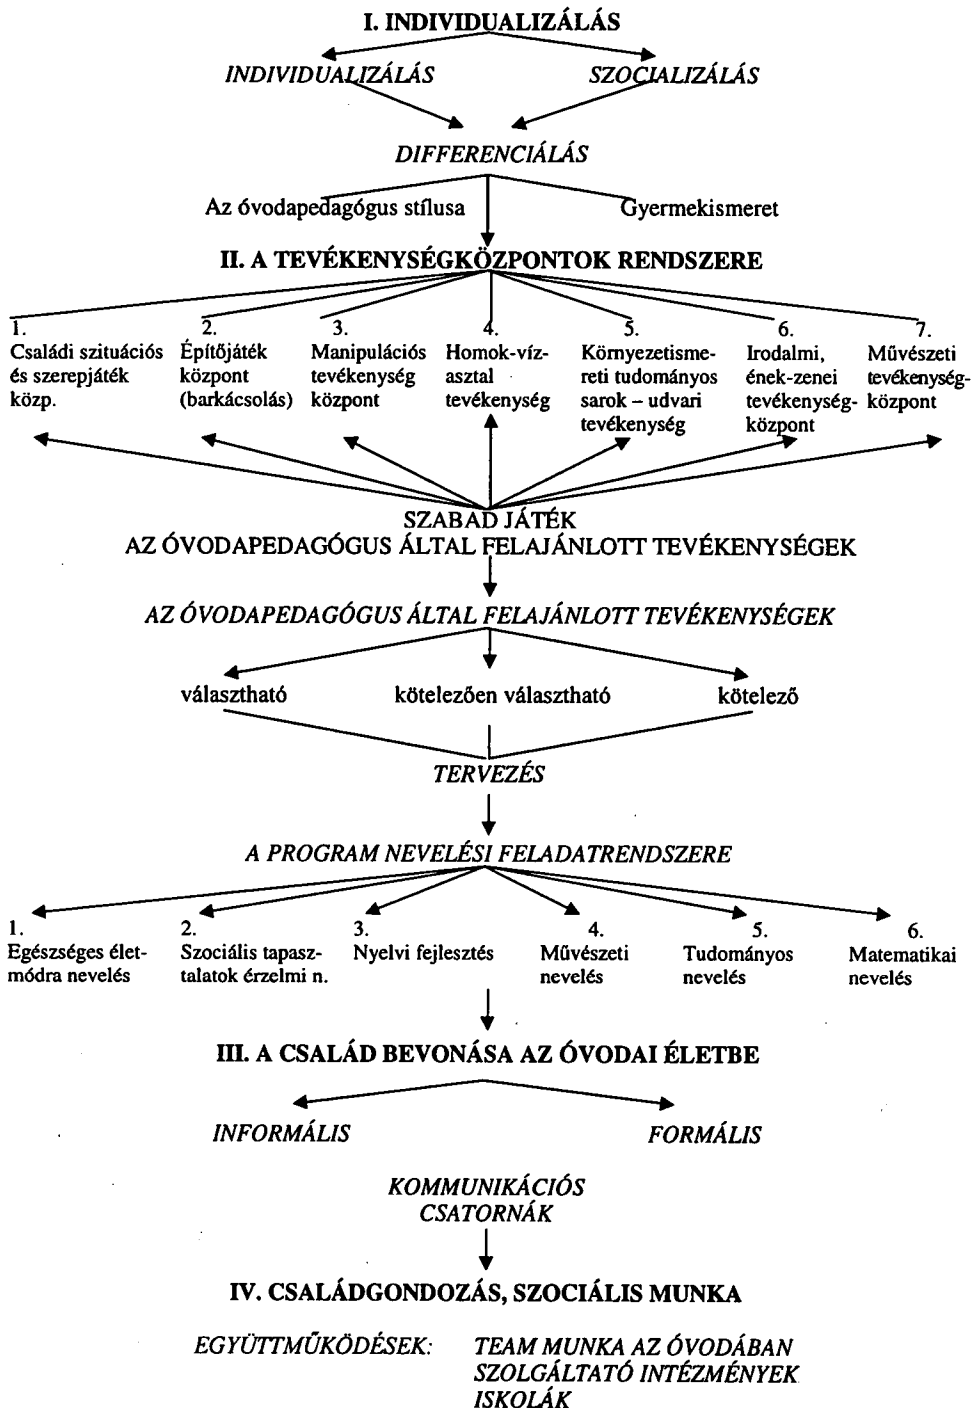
I. INDIVIDUALIZÁLÁS

INDIVIDUALIZÁLÁS

SZOCIALIZÁLÁS

DIFFERENCIÁLÁS

Az óvodapedagógus stílusa

Gyermekismeret

II. A TEVÉKENYSÉGKÖZPONTOK RENDSZERE

1. Családi szituációs és szerepjáték közp.

2. Építőjáték központ (barkácsolás)

3. Manipulációs tevékenység központ

4. Homok-víz-asztal tevékenység

5. Környezetismereti tudományos sarok – udvari tevékenység

6. Irodalmi, ének-zenei tevékenység-központ

7. Művészeti tevékenység-központ

SZABAD JÁTÉK
AZ ÓVODAPEDAGÓGUS ÁLTAL FELAJÁNLOTT TEVÉKENYSÉGEK

AZ ÓVODAPEDAGÓGUS ÁLTAL FELAJÁNLOTT TEVÉKENYSÉGEK

választható

kötelezően választható

kötelező

TERVEZÉS

A PROGRAM NEVELÉSI FELADATRENDSZERE

1. Egészséges életmódra nevelés

2. Szociális tapasztalatok érzelmi n.

3. Nyelvi fejlesztés

4. Művészeti nevelés

5. Tudományos nevelés

6. Matematikai nevelés

III. A CSALÁD BEVONÁSA AZ ÓVODAI ÉLETBE

INFORMÁLIS

FORMÁLIS

KOMMUNIKÁCIÓS CSATORNÁK

IV. CSALÁDGONDOZÁS, SZOCIÁLIS MUNKA

EGYÜTTMŰKÖDÉSEK:

TEAM MUNKA AZ ÓVODÁBAN
SZOLGÁLTATÓ INTÉZMÉNYEK
ISKOLÁK